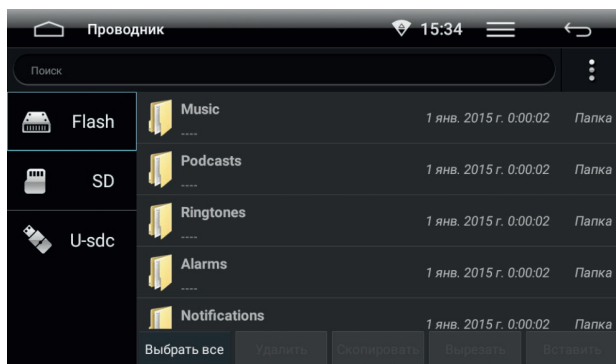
Проводник 15:34

Поиск

Flash
SD
U-sdc

Music
----
1 янв. 2015 г. 0:00:02 Папка

Podcasts
----
1 янв. 2015 г. 0:00:02 Папка

Ringtones
----
1 янв. 2015 г. 0:00:02 Папка

Alarms
----
1 янв. 2015 г. 0:00:02 Папка

Notifications
1 янв. 2015 г. 0:00:02 Папка

Выбрать все Удалить Скопировать Вырезать Вставить